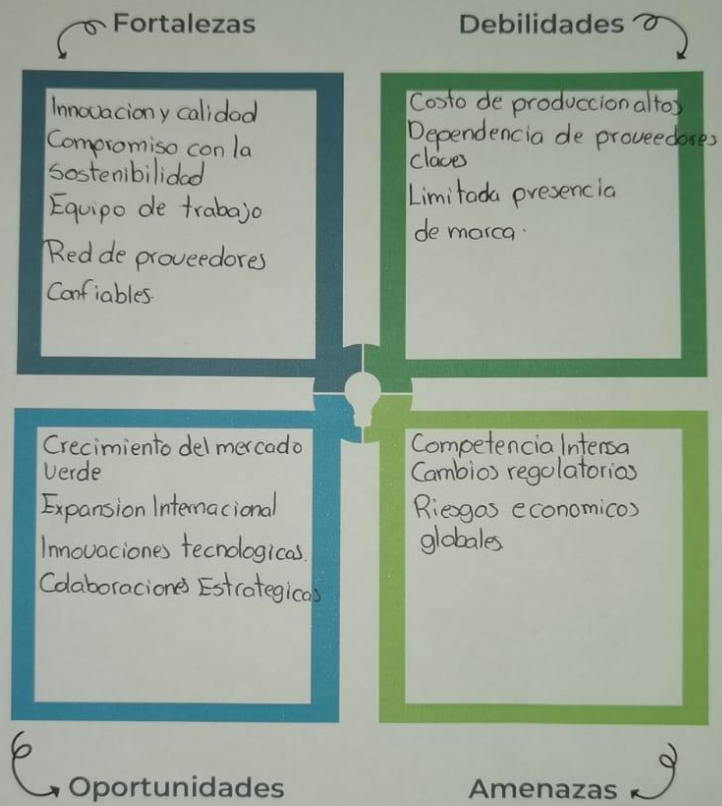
Fortalezas

Debilidades

Innovacion y calidad
Compromiso con la Sostenibilidad
Equipo de trabajo
Red de proveedores Confiables

Costo de produccion altos
Dependencia de proveedores claves
Limitada presencia de marca.

Crecimiento del mercado verde
Expansion Internacional
Innovaciones tecnologicas.
Colaboraciones Estrategicas

Competencia Intensa
Cambios regulatorios
Riesgos economicos globales

Oportunidades

Amenazas